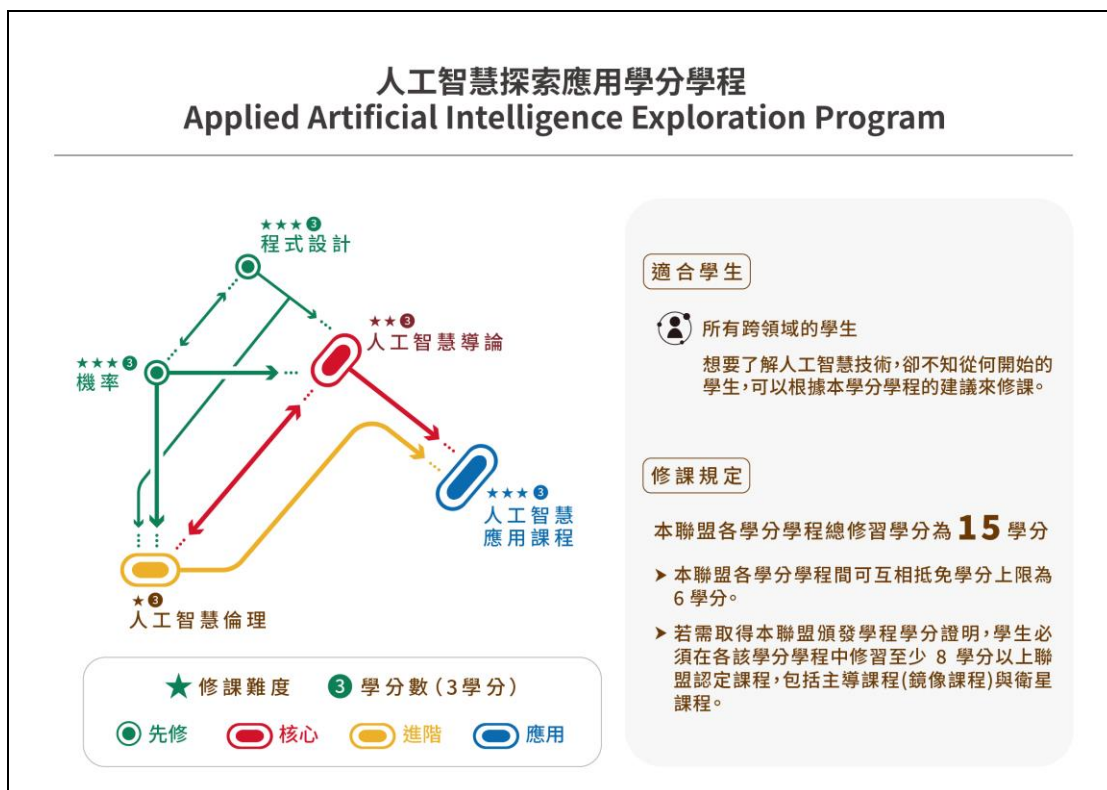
人工智慧探索應用學分學程
Applied Artificial Intelligence Exploration Program

★★★ 3
程式設計

★★ 3
人工智慧導論

★★★ 3
機率

★★★ 3
人工智慧應用課程

★ 3
人工智慧倫理

★ 修課難度 3 學分數（3學分）

先修 核心 進階 應用

適合學生

所有跨領域的學生

想要了解人工智慧技術，卻不知從何開始的學生，可以根據本學分學程的建議來修課。

修課規定

本聯盟各學分學程總修習學分為 15 學分

➤ 本聯盟各學分學程間可互相抵免學分上限為 6 學分。

➤ 若需取得本聯盟頒發學程學分證明，學生必須在各該學分學程中修習至少 8 學分以上聯盟認定課程，包括主導課程(鏡像課程)與衛星課程。